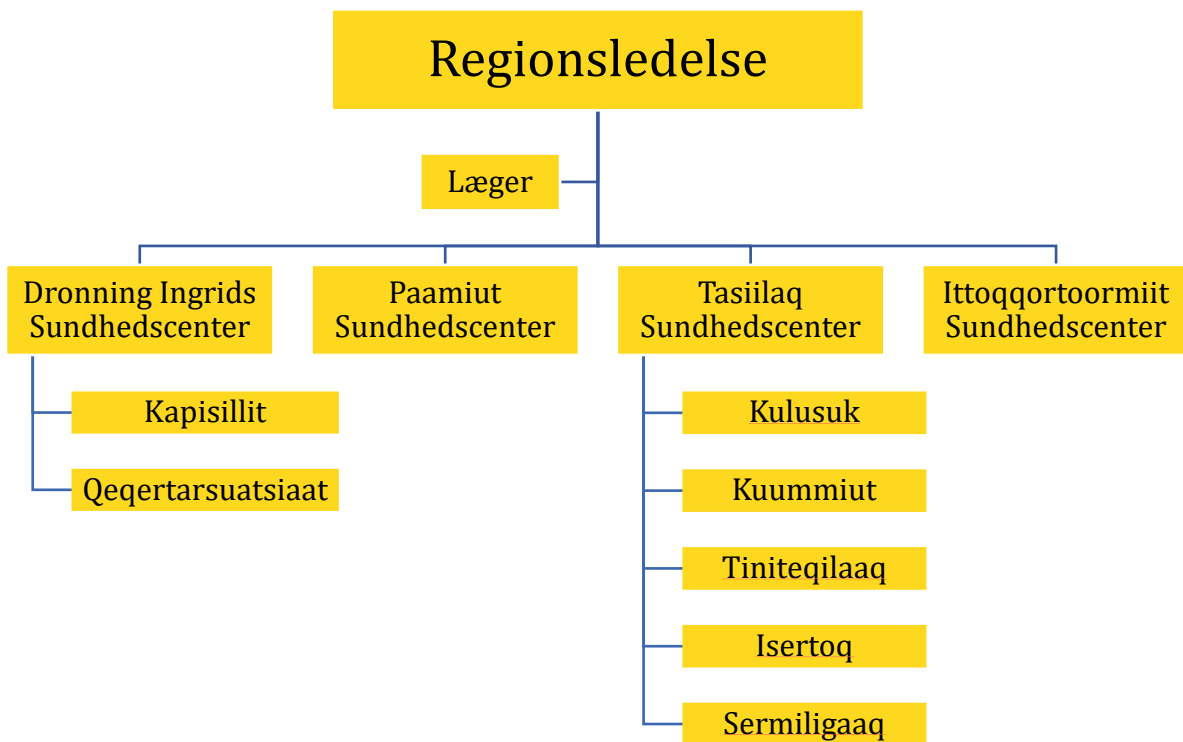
Regionsledelse

Læger

Dronning Ingrids Sundhedscenter

Kapisillit

Qeqertarsuatsiaat

Paamiut Sundhedscenter

Tasiilaq Sundhedscenter

Kulusuk

Kuummiut

Tiniteqilaaq

Isertoq

Sermiligaaq

Ittoqqortoormiit Sundhedscenter